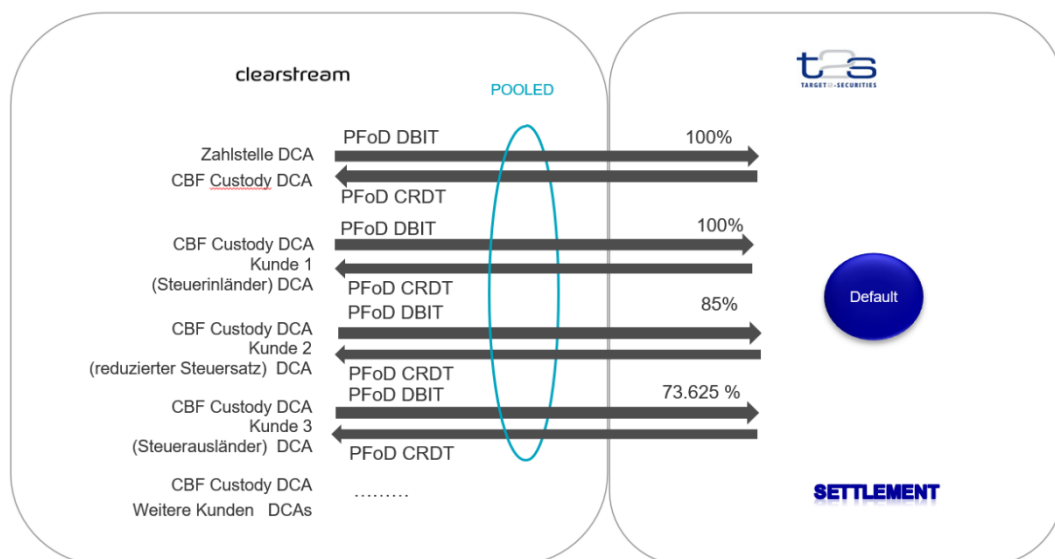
clearstream

POOLED

t2s
TARGET2-SECURITIES

PFoD DBIT
100%
Zahlstelle DCA
CBF Custody DCA
PFoD CRDT

PFoD DBIT
100%
CBF Custody DCA
Kunde 1
(Steuerinländer) DCA
PFoD CRDT

Default

PFoD DBIT
85%
CBF Custody DCA
Kunde 2
(reduzierter Steuersatz) DCA
PFoD CRDT

PFoD DBIT
73.625 %
CBF Custody DCA
Kunde 3
(Steuerausländer) DCA
PFoD CRDT

CBF Custody DCA
Weitere Kunden DCAs
………

SETTLEMENT